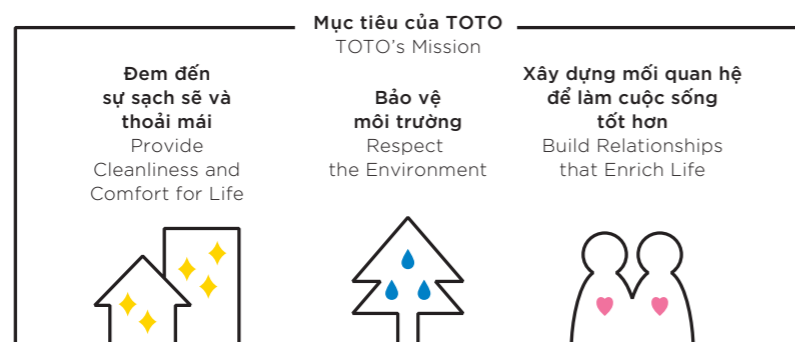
Mục tiêu của TOTO
TOTO's Mission

Đem đến sự sạch sẽ và thoải mái
Provide Cleanliness and Comfort for Life

Bảo vệ môi trường
Respect the Environment

Xây dựng mối quan hệ để làm cuộc sống tốt hơn
Build Relationships that Enrich Life